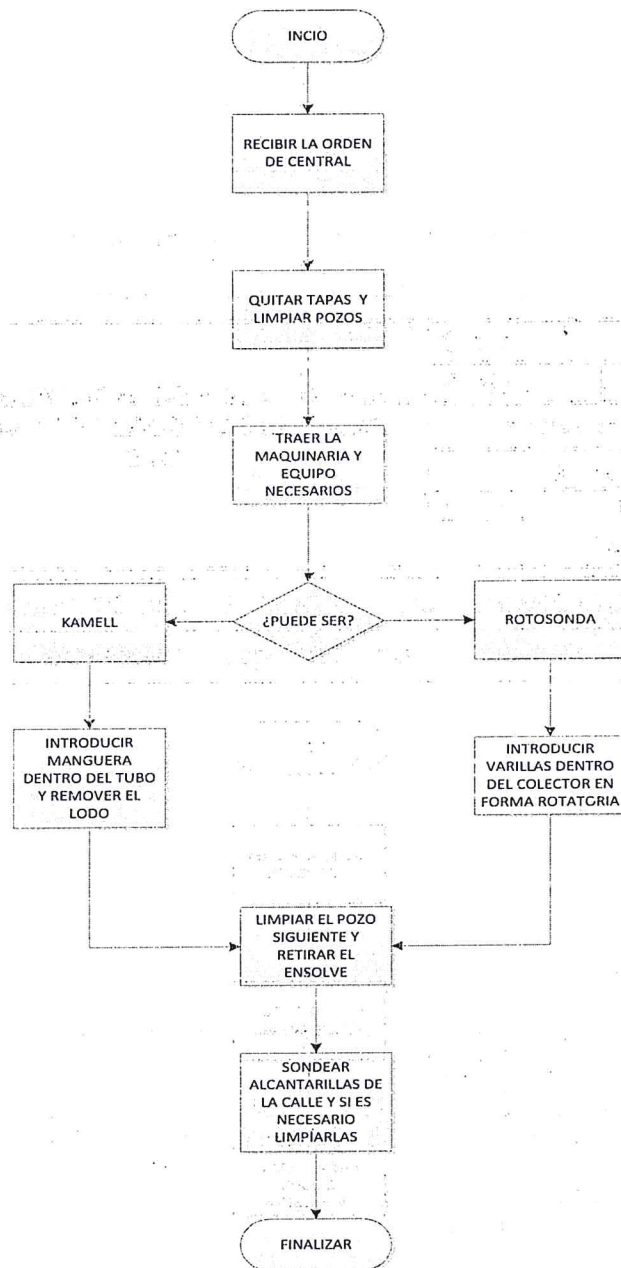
INCIO

RECIBIR LA ORDEN DE CENTRAL

QUITAR TAPAS Y LIMPIAR POZOS

TRAER LA MAQUINARIA Y EQUIPO NECESARIOS

KAMELL

¿PUEDE SER?

ROTOSONDA

INTRODUCIR MANGUERA DENTRO DEL TUBO Y REMOVER EL LODO

INTRODUCIR VARILLAS DENTRO DEL COLECTOR EN FORMA ROTATGRIA

LIMPIAR EL POZO SIGUIENTE Y RETIRAR EL ENSOLVE

SONDEAR ALCANTARILLAS DE LA CALLE Y SI ES NECESARIO LIMPIARLAS

FINALIZAR